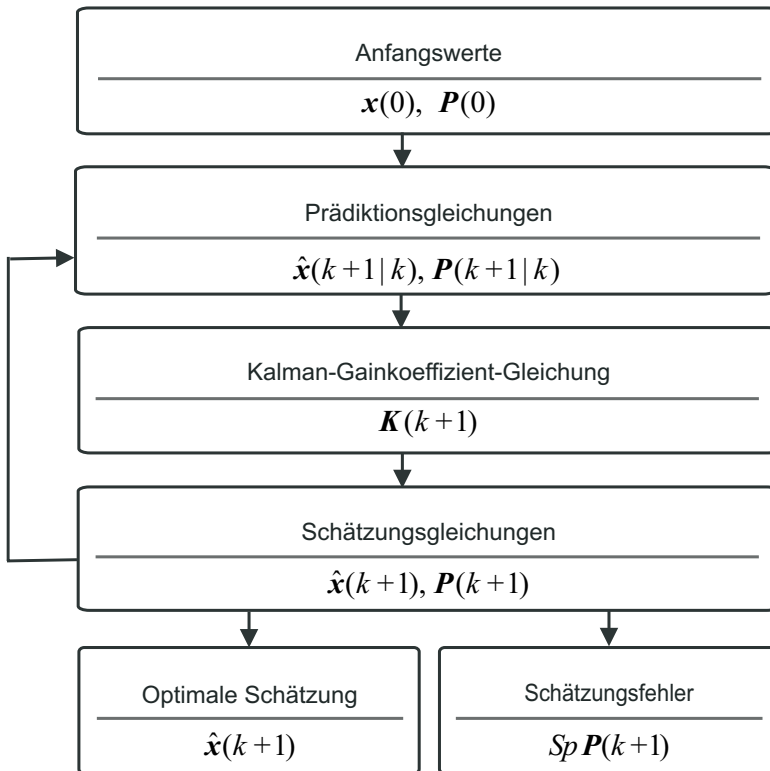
Anfangswerte

$\boldsymbol{x}(0),\ \boldsymbol{P}(0)$

Prädiktionsgleichungen

$\hat{\boldsymbol{x}}(k+1|k),\ \boldsymbol{P}(k+1|k)$

Kalman-Gainkoeffizient-Gleichung

$\boldsymbol{K}(k+1)$

Schätzungsgleichungen

$\hat{\boldsymbol{x}}(k+1),\ \boldsymbol{P}(k+1)$

Optimale Schätzung

$\hat{\boldsymbol{x}}(k+1)$

Schätzungsfehler

$Sp\,\boldsymbol{P}(k+1)$